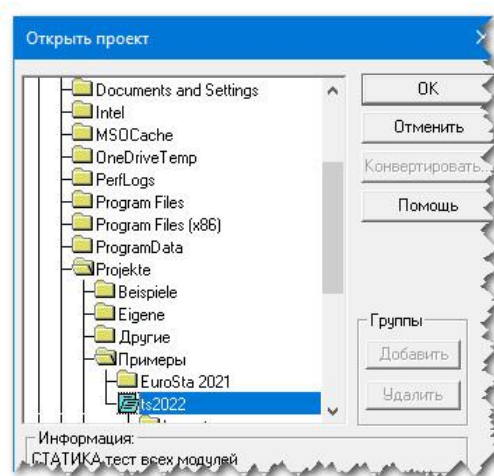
Открыть проект

Documents and Settings
Intel
MSOCache
OneDriveTemp
PerfLogs
Program Files
Program Files (x86)
ProgramData
Projekte
Beispiele
Eigene
Другие
Примеры
EuroSta 2021
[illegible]ts2022

OK
Отменить
Конвертировать...
Помощь

Группы
Добавить
Удалить

Информация:
СТАТИКА тест всех модулей